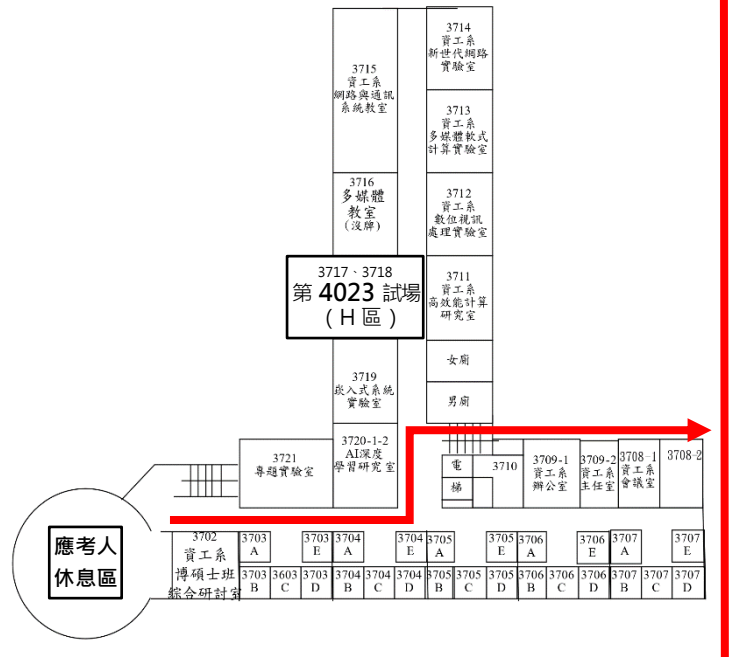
3714
資工系
新世代網路
實驗室

3715
資工系
網路與通訊
系統教室

3713
資工系
多媒體軟式
計算實驗室

3716
多媒體
教室
(沒牌)

3712
資工系
數位視訊
處理實驗室

3717、3718
第 4023 試場
(H 區)

3711
資工系
高效能計算
研究室

女廁

3719
嵌入式系統
實驗室

男廁

3721
專題實驗室

3720-1-2
AI深度
學習研究室

電
梯

3710

3709-1
資工系
辦公室

3709-2
資工系
主任室

3708-1
資工系
會議室

3708-2

應考人
休息區

3702
資工系
博碩士班
綜合研討室

| 3703 A | | 3703 E | 3704 A | | 3704 E | 3705 A | | 3705 E | 3706 A | | 3706 E | 3707 A | | 3707 E |
|---|---|---|---|---|---|---|---|---|---|---|---|---|---|---|
| 3703 B | 3603 C | 3703 D | 3704 B | 3704 C | 3704 D | 3705 B | 3705 C | 3705 D | 3706 B | 3706 C | 3706 D | 3707 B | 3707 C | 3707 D |